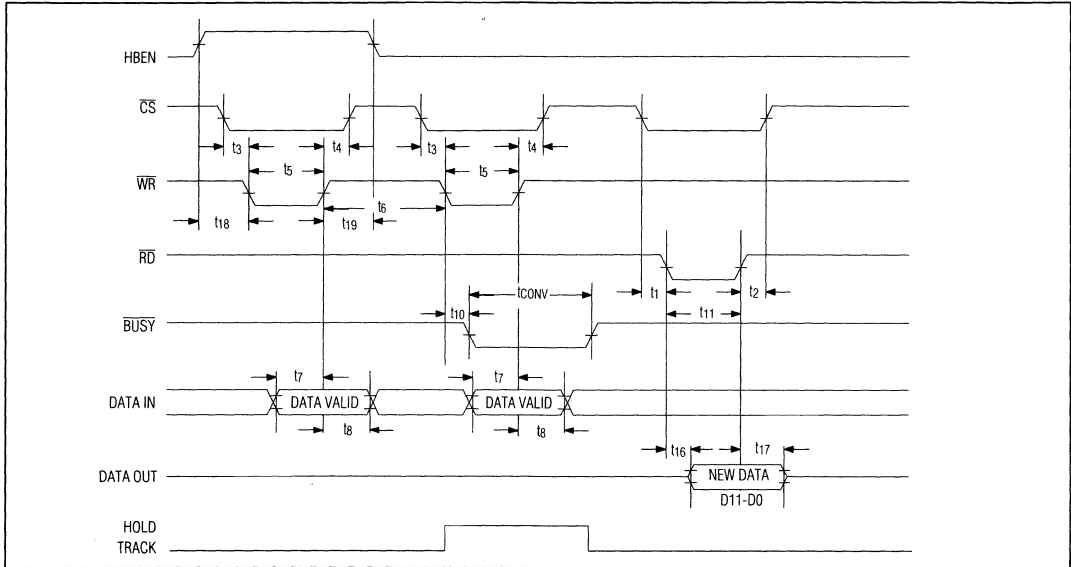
HBEN

$\overline{CS}$

$t_3$ $t_4$ $t_3$ $t_4$

$t_5$ $t_5$

$\overline{WR}$

$t_{18}$ $t_{19}$ $t_6$

$\overline{RD}$

$t_{CONV}$ $t_1$ $t_2$

$t_{10}$ $t_{11}$

$\overline{BUSY}$

$t_7$ $t_7$

DATA IN

DATA VALID DATA VALID

$t_8$ $t_8$

$t_{16}$ $t_{17}$

DATA OUT

NEW DATA

D11-D0

HOLD

TRACK